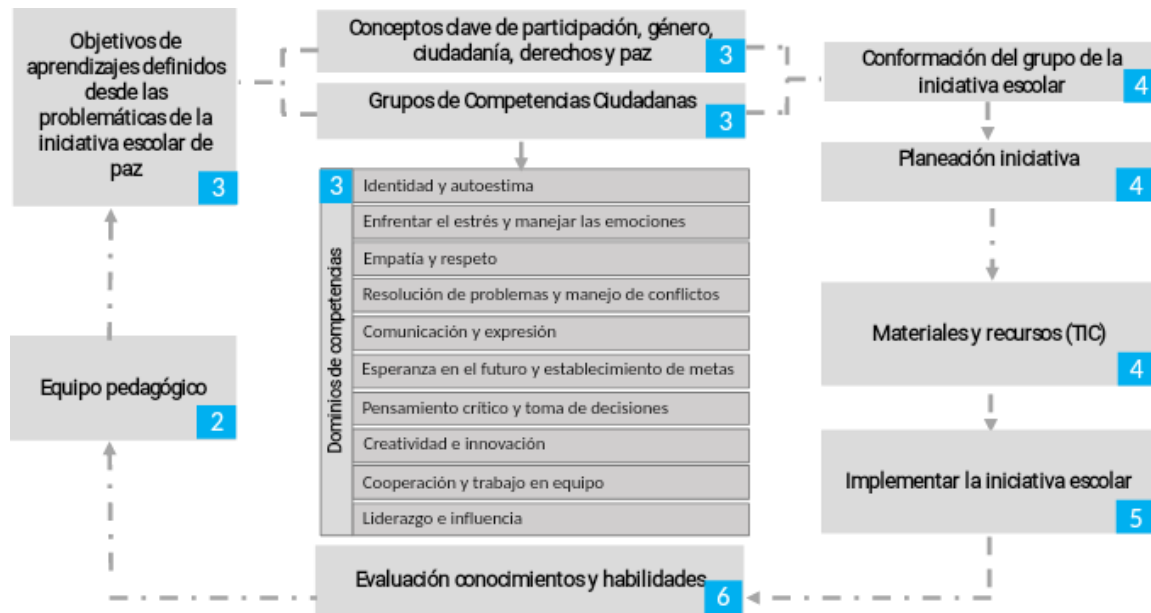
Objetivos de aprendizajes definidos desde las problemáticas de la iniciativa escolar de paz
3

Equipo pedagógico
2

Conceptos clave de participación, género, ciudadanía, derechos y paz
3

Grupos de Competencias Ciudadanas
3

Dominios de competencias

3 Identidad y autoestima

Enfrentar el estrés y manejar las emociones

Empatía y respeto

Resolución de problemas y manejo de conflictos

Comunicación y expresión

Esperanza en el futuro y establecimiento de metas

Pensamiento crítico y toma de decisiones

Creatividad e innovación

Cooperación y trabajo en equipo

Liderazgo e influencia

Evaluación conocimientos y habilidades
6

Conformación del grupo de la iniciativa escolar
4

Planeación iniciativa
4

Materiales y recursos (TIC)
4

Implementar la iniciativa escolar
5